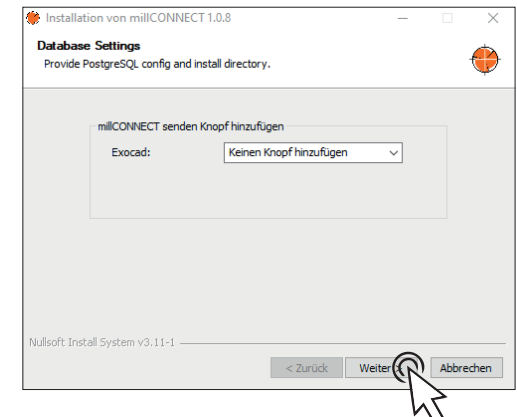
Installation von millCONNECT 1.0.8

Database Settings
Provide PostgreSQL config and install directory.

millCONNECT senden Knopf hinzufügen

Exocad: Keinen Knopf hinzufügen

Nullsoft Install System v3.11-1

< Zurück Weiter > Abbrechen